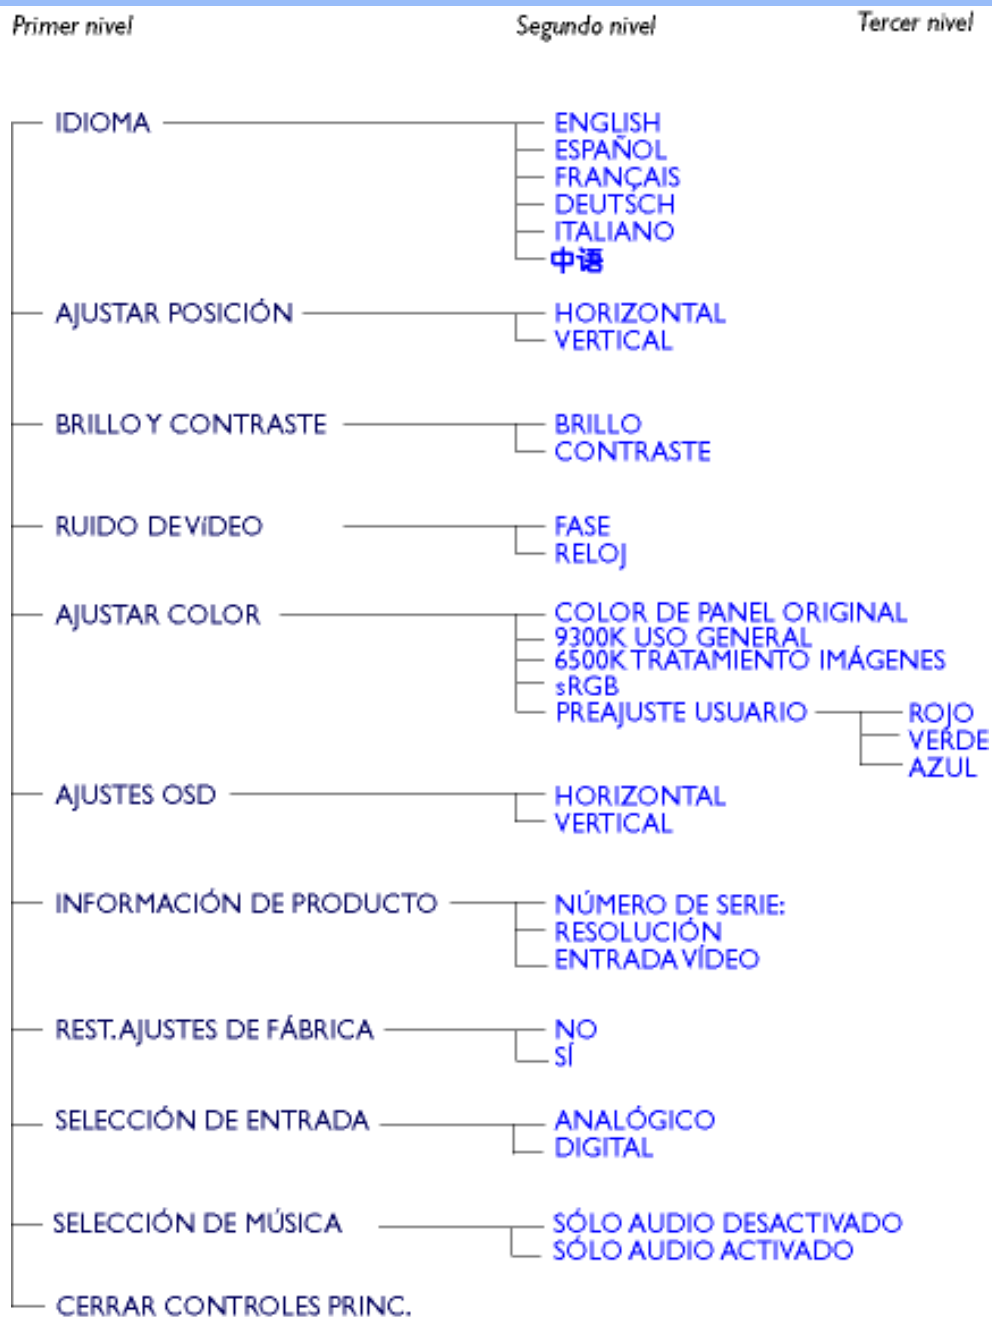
Primer nivel

Segundo nivel

Tercer nivel

IDIOMA
ENGLISH
ESPAÑOL
FRANÇAIS
DEUTSCH
ITALIANO
中语

AJUSTAR POSICIÓN
HORIZONTAL
VERTICAL

BRILLO Y CONTRASTE
BRILLO
CONTRASTE

RUIDO DE VíDEO
FASE
RELOJ

AJUSTAR COLOR
COLOR DE PANEL ORIGINAL
9300K USO GENERAL
6500K TRATAMIENTO IMÁGENES
sRGB
PREAJUSTE USUARIO
ROJO
VERDE
AZUL

AJUSTES OSD
HORIZONTAL
VERTICAL

INFORMACIÓN DE PRODUCTO
NÚMERO DE SERIE:
RESOLUCIÓN
ENTRADA VíDEO

REST.AJUSTES DE FÁBRICA
NO
SÍ

SELECCIÓN DE ENTRADA
ANALÓGICO
DIGITAL

SELECCIÓN DE MÚSICA
SÓLO AUDIO DESACTIVADO
SÓLO AUDIO ACTIVADO

CERRAR CONTROLES PRINC.